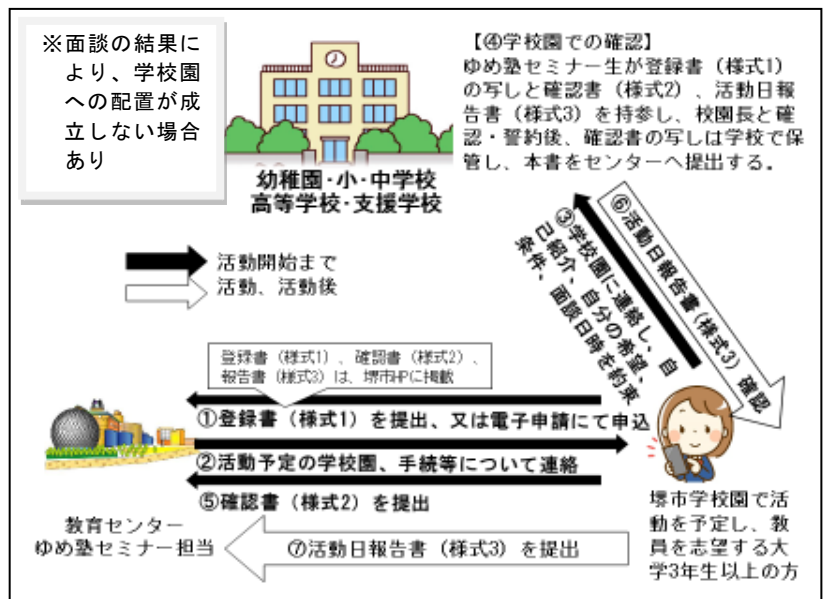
※面談の結果により、学校園への配置が成立しない場合あり

幼稚園･小･中学校
高等学校･支援学校

【④学校園での確認】
ゆめ塾セミナー生が登録書（様式1）の写しと確認書（様式2）、活動日報告書（様式3）を持参し、校園長と確認・誓約後、確認書の写しは学校で保管し、本書をセンターへ提出する。

⑥活動日報告書（様式3）確認

③学校園に連絡し、自己紹介、自分の希望、条件、面談日時を約束

活動開始まで
活動、活動後

登録書（様式1）、確認書（様式2）、報告書（様式3）は、堺市HPに掲載

①登録書（様式1）を提出、又は電子申請にて申込

②活動予定の学校園、手続等について連絡

⑤確認書（様式2）を提出

教育センター
ゆめ塾セミナー担当

⑦活動日報告書（様式3）を提出

堺市学校園で活動を予定し、教員を志望する大学3年生以上の方